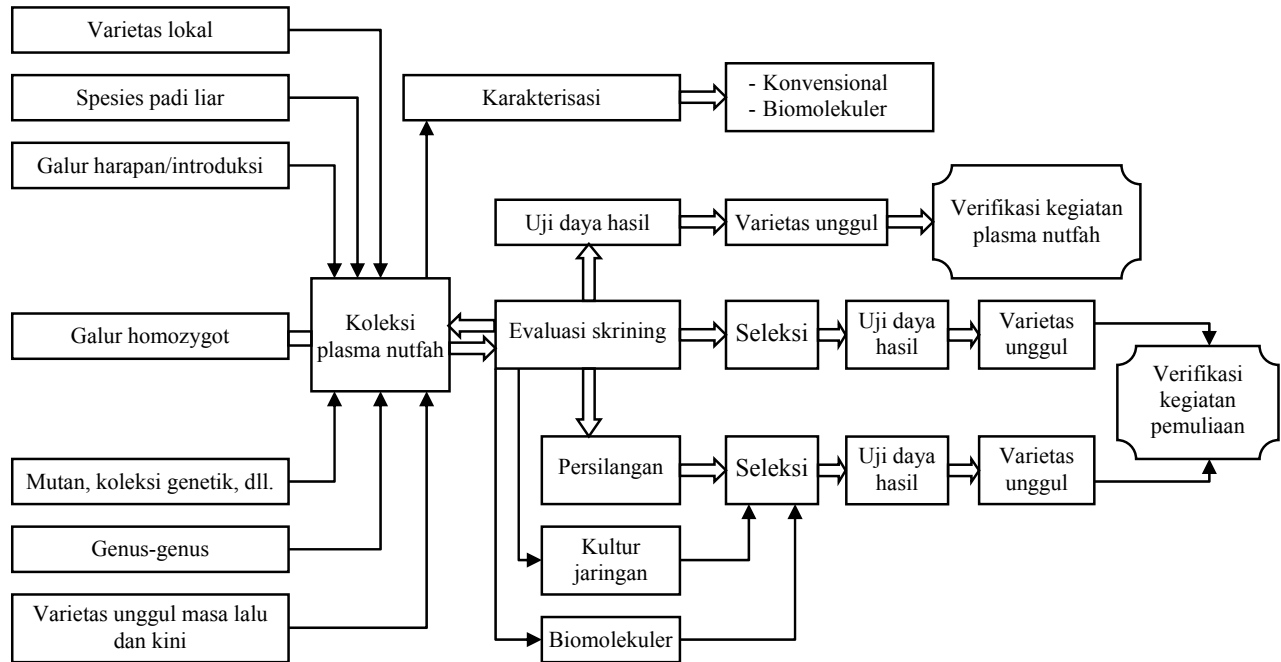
Varietas lokal

Spesies padi liar

Galur harapan/introduksi

Galur homozygot

Mutan, koleksi genetik, dll.

Genus-genus

Varietas unggul masa lalu dan kini

Koleksi plasma nutfah

Karakterisasi

- Konvensional
- Biomolekuler

Uji daya hasil

Varietas unggul

Verifikasi kegiatan plasma nutfah

Evaluasi skrining

Seleksi

Uji daya hasil

Varietas unggul

Verifikasi kegiatan pemuliaan

Persilangan

Seleksi

Uji daya hasil

Varietas unggul

Kultur jaringan

Biomolekuler